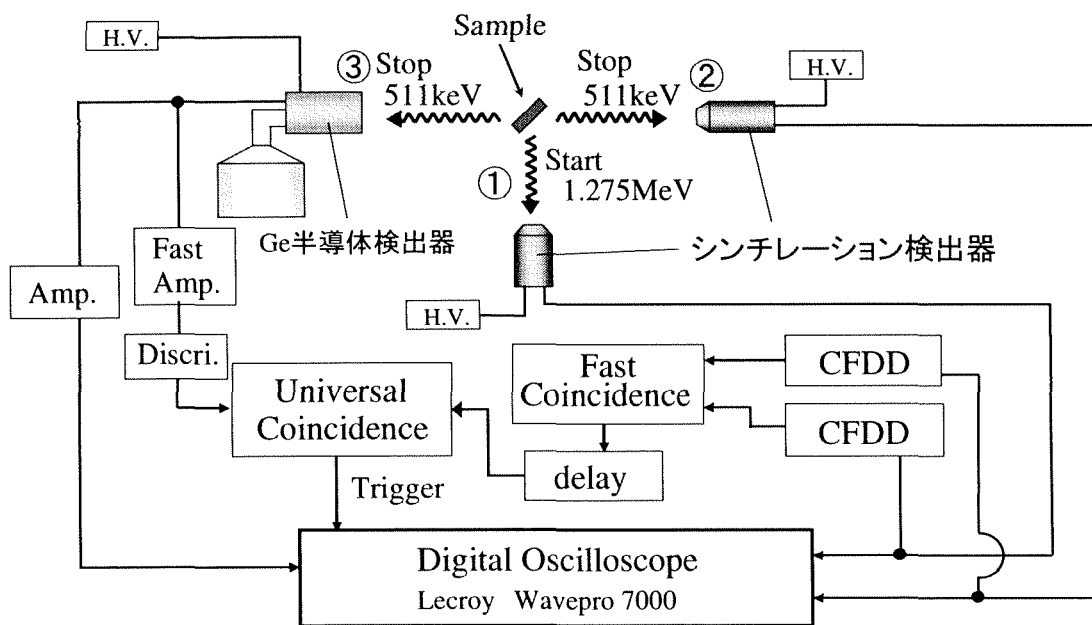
H.V.

Sample

③ Stop 511keV

Stop 511keV ②

H.V.

① Start 1.275MeV

Ge半導体検出器

シンチレーション検出器

Fast Amp.

Amp.

H.V.

Discri.

Fast Coincidence

CFDD

Universal Coincidence

CFDD

delay

Trigger

Digital Oscilloscope
Lecroy Wavepro 7000